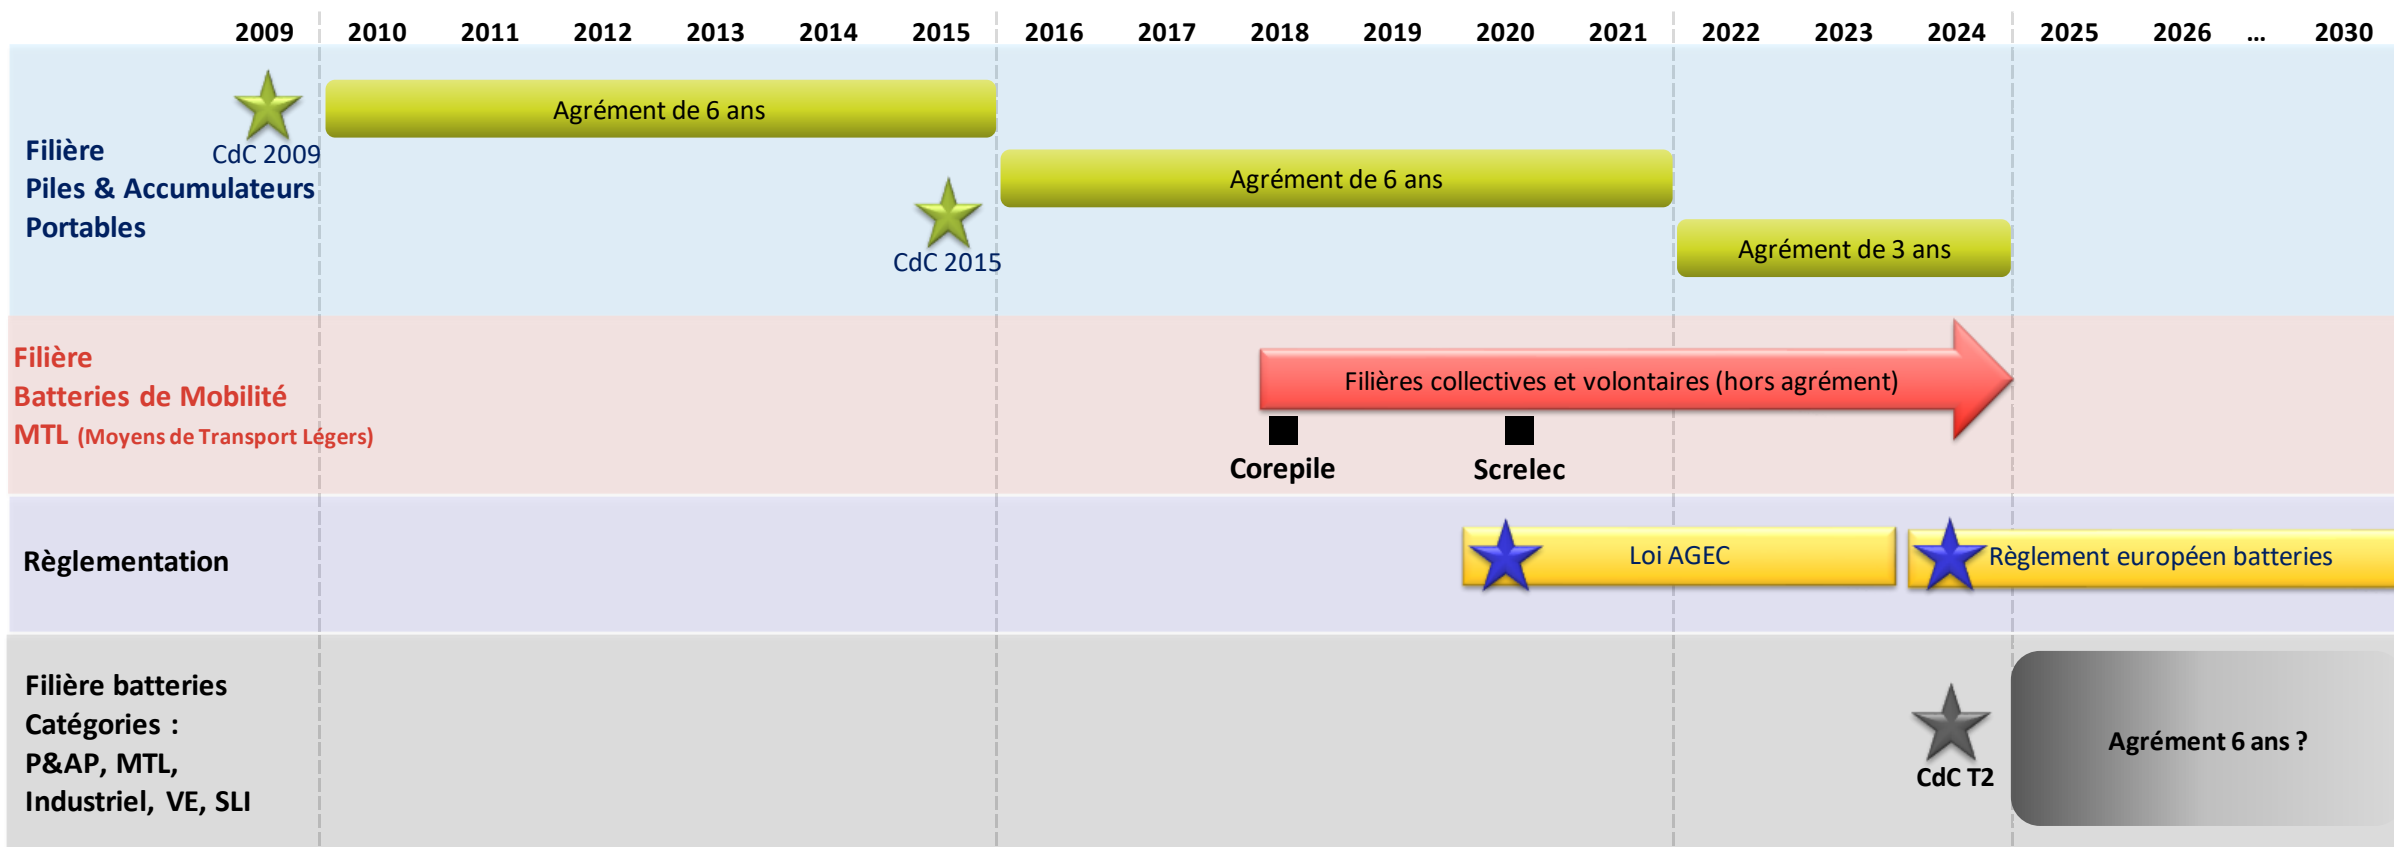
2009 2010 2011 2012 2013 2014 2015 2016 2017 2018 2019 2020 2021 2022 2023 2024 2025 2026 … 2030

Filière
Piles & Accumulateurs
Portables

CdC 2009

Agrément de 6 ans

CdC 2015

Agrément de 6 ans

Agrément de 3 ans

Filière
Batteries de Mobilité
MTL (Moyens de Transport Légers)

Filières collectives et volontaires (hors agrément)

Corepile

Screlec

Règlementation

Loi AGEC

Règlement européen batteries

Filière batteries
Catégories :
P&AP, MTL,
Industriel, VE, SLI

CdC T2

Agrément 6 ans ?